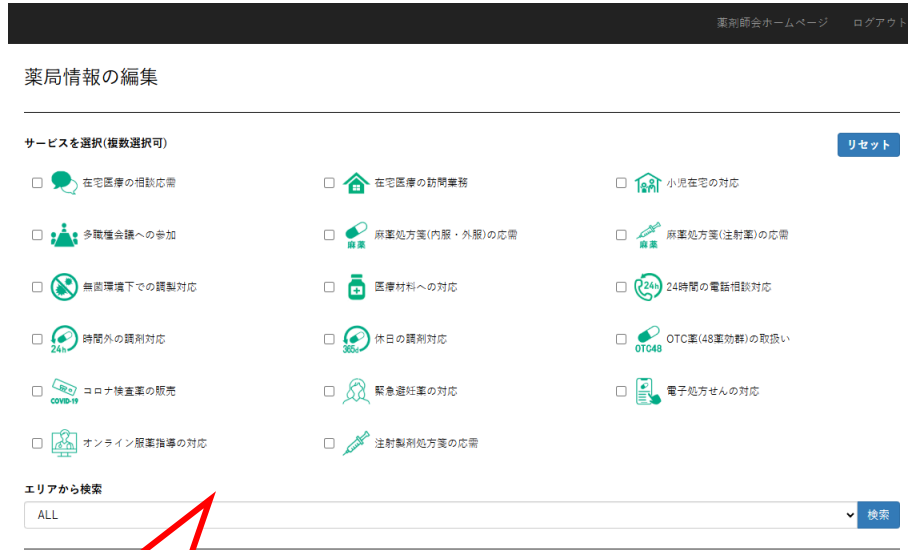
薬剤師会ホームページ　ログアウト

薬局情報の編集

サービスを選択(複数選択可)

リセット

在宅医療の相談応需

在宅医療の訪問業務

小児在宅の対応

多職種会議への参加

麻薬

麻薬処方箋(内服・外服)の応需

麻薬

麻薬処方箋(注射薬)の応需

無菌環境下での調製対応

医療材料への対応

24h

24時間の電話相談対応

24h

時間外の調剤対応

365d

休日の調剤対応

OTC48

OTC薬(48薬効群)の取扱い

COVID-19

コロナ検査薬の販売

緊急避妊薬の対応

電子処方せんの対応

オンライン服薬指導の対応

注射製剤処方箋の応需

エリアから検索

ALL

検索